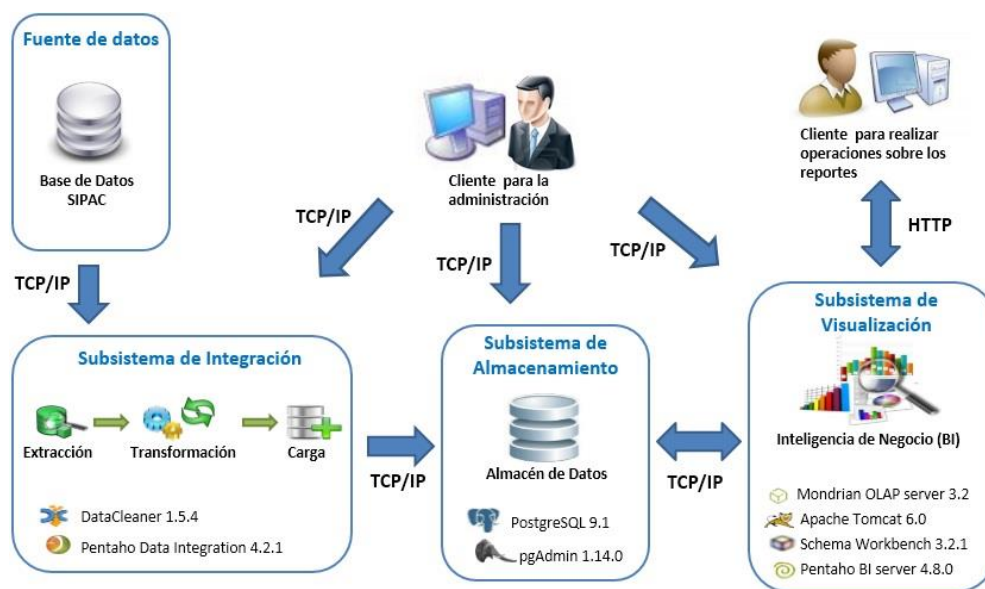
Fuente de datos

Base de Datos SIPAC

TCP/IP

Cliente para la administración

TCP/IP

TCP/IP

TCP/IP

Cliente para realizar operaciones sobre los reportes

HTTP

Subsistema de Integración

Extracción

Transformación

Carga

DataCleaner 1.5.4

Pentaho Data Integration 4.2.1

TCP/IP

Subsistema de Almacenamiento

Almacén de Datos

PostgreSQL 9.1

pgAdmin 1.14.0

TCP/IP

Subsistema de Visualización

Inteligencia de Negocio (BI)

Mondrian OLAP server 3.2

Apache Tomcat 6.0

Schema Workbench 3.2.1

Pentaho BI server 4.8.0